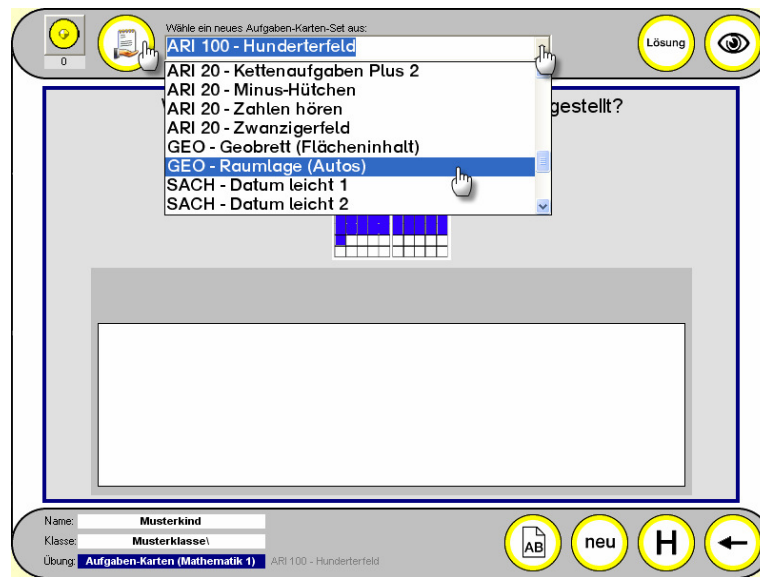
0

Wähle ein neues Aufgaben-Karten-Set aus:

ARI 100 - Hunderterfeld

ARI 20 - Kettenaufgaben Plus 2
ARI 20 - Minus-Hütchen
ARI 20 - Zahlen hören
ARI 20 - Zwanzigerfeld
GEO - Geobrett (Flächeninhalt)
GEO - Raumlage (Autos)
SACH - Datum leicht 1
SACH - Datum leicht 2

Lösung

W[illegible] gestellt?

Name: Musterkind
Klasse: Musterklasse\
Übung: Aufgaben-Karten (Mathematik 1) ARI 100 - Hunderterfeld

AB
neu
H